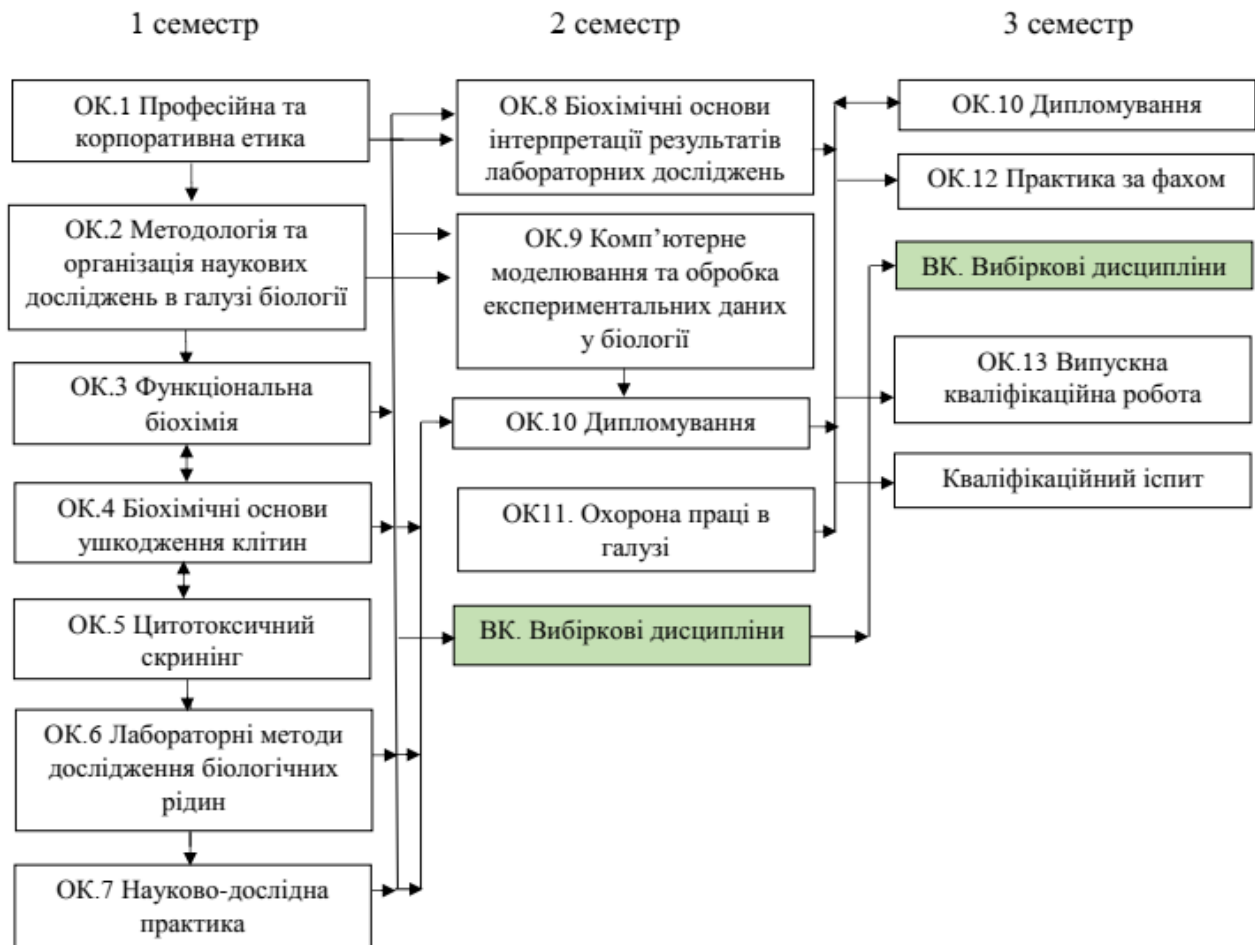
1 семестр

2 семестр

3 семестр

ОК.1 Професійна та корпоративна етика

ОК.2 Методологія та організація наукових досліджень в галузі біології

ОК.3 Функціональна біохімія

ОК.4 Біохімічні основи ушкодження клітин

ОК.5 Цитотоксичний скринінг

ОК.6 Лабораторні методи дослідження біологічних рідин

ОК.7 Науково-дослідна практика

ОК.8 Біохімічні основи інтерпретації результатів лабораторних досліджень

ОК.9 Комп'ютерне моделювання та обробка експериментальних даних у біології

ОК.10 Дипломування

ОК11. Охорона праці в галузі

ВК. Вибіркові дисципліни

ОК.10 Дипломування

ОК.12 Практика за фахом

ВК. Вибіркові дисципліни

ОК.13 Випускна кваліфікаційна робота

Кваліфікаційний іспит